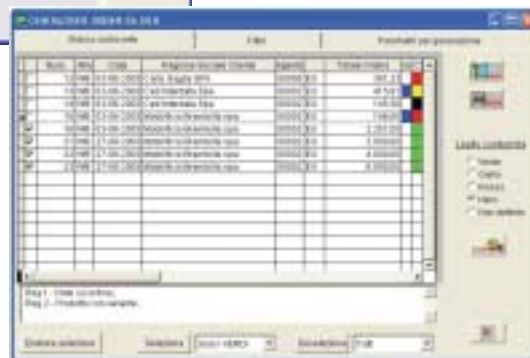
CONSEGNA ORDINI DA EVA

| | Num. | Anno | Data | Ragione Sociale Cliente | Agente | | Totale Ordine |
|---|---|---|---|---|---|---|---|
| | 12 | 1998 | 03-06-2003 | Carta Bagno SPA | 00000 | | 361,2 |
| | 13 | 1998 | 03-06-2003 | Cart Internato Spa | 00000 | | 48,50 |
| | 14 | 1998 | 03-06-2003 | Cart Internato Spa | 00000 | | 138,5 |
| | 15 | 1998 | 03-06-2003 | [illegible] | 00000 | | 138,0 |
| | 16 | 1998 | 03-06-2003 | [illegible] | 00000 | | 2.250,00 |
| | 21 | 1998 | 27-06-2003 | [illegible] | 00000 | | 3.500,00 |
| | 22 | 1998 | 27-06-2003 | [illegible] | 00000 | | 4.500,00 |
| | 23 | 1998 | 27-06-2003 | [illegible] | 00000 | | 4.500,00 |

Legenda

Verde
Giallo
Rosso
Nero
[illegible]

Flag 1 - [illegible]
Flag 2 - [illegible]

Evadi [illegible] Seleziona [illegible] Deseleziona Tutti